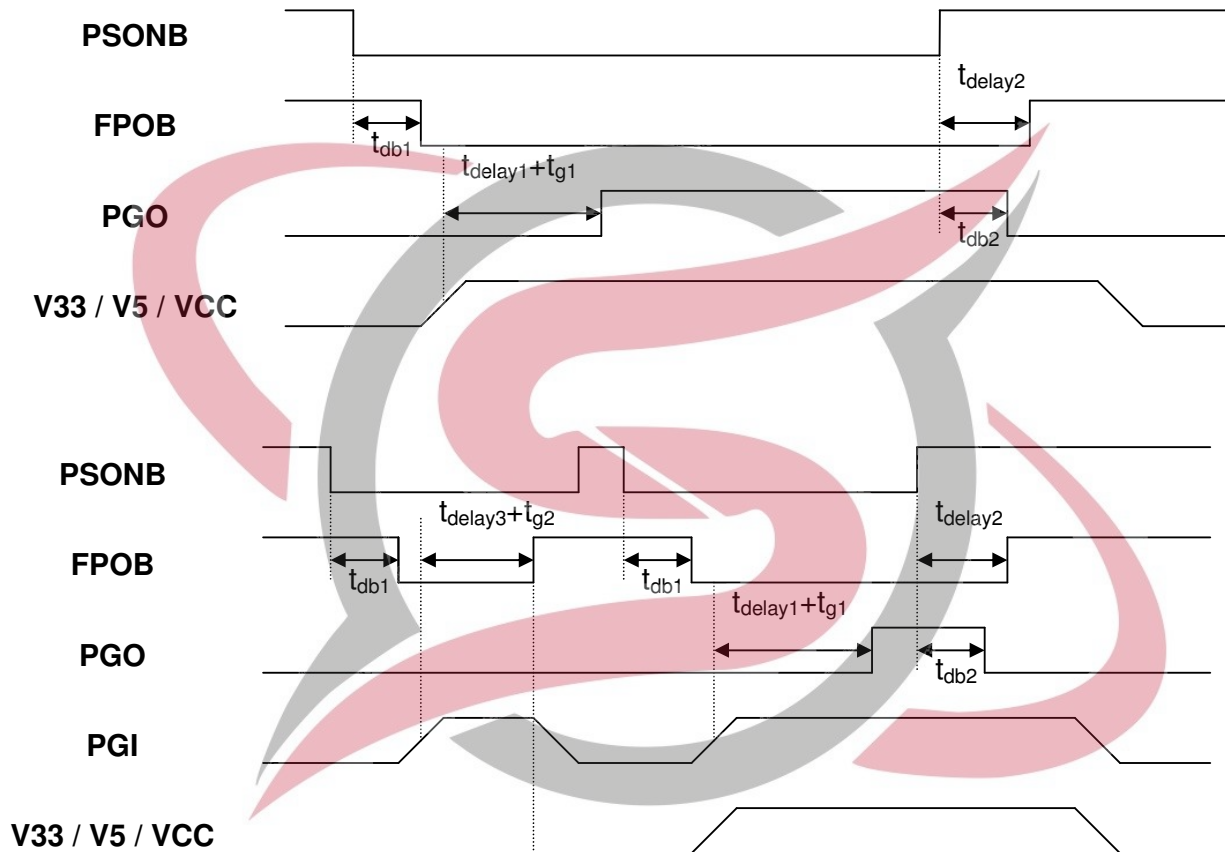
PSONB

FPOB

PGO

V33 / V5 / VCC

$t_{delay2}$

$t_{db1}$

$t_{delay1}+t_{g1}$

$t_{db2}$

PSONB

FPOB

PGO

PGI

V33 / V5 / VCC

$t_{delay3}+t_{g2}$

$t_{delay2}$

$t_{db1}$

$t_{db1}$

$t_{delay1}+t_{g1}$

$t_{db2}$